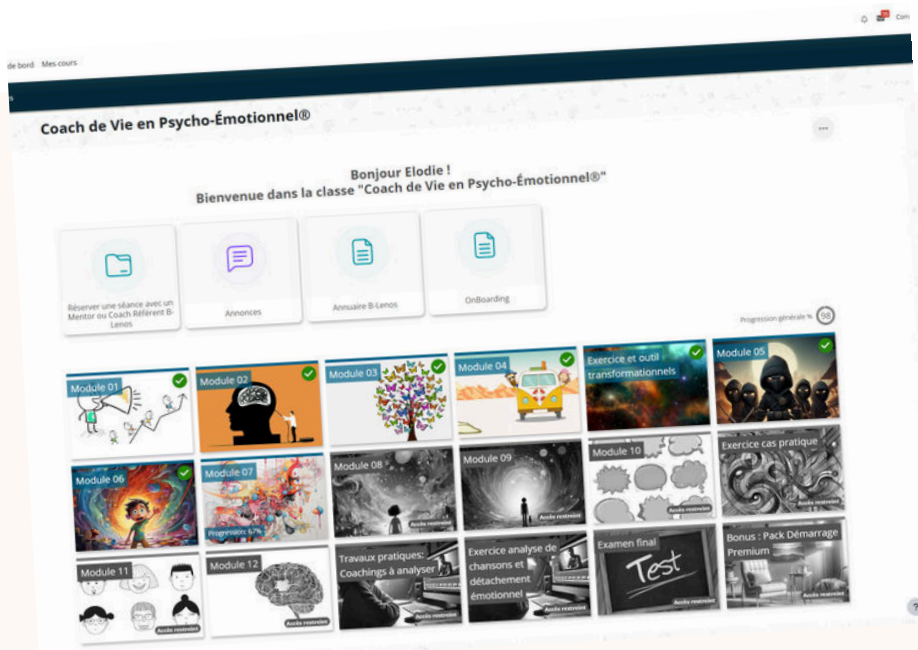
de bord Mes cours

Coach de Vie en Psycho-Émotionnel®

Bonjour Elodie !
Bienvenue dans la classe "Coach de Vie en Psycho-Émotionnel®"

Réserver une séance avec un Mentor ou Coach Référent B-Lenos

Annonces

Annuaire B-Lenos

OnBoarding

Progression générale % 98

Module 01

Module 02

Module 03

Module 04

Exercice et outil transformationnels

Module 05

Module 06

Module 07
Progression: 67%

Module 08
Accès restreint

Module 09
Accès restreint

Module 10
Accès restreint

Exercice cas pratique
Accès restreint

Module 11
Accès restreint

Module 12
Accès restreint

Travaux pratiques: Coachings à analyser

Exercice analyse de chansons et détachement émotionnel
Accès restreint

Examen final
Test
Accès restreint

Bonus : Pack Démarrage Premium
Accès restreint